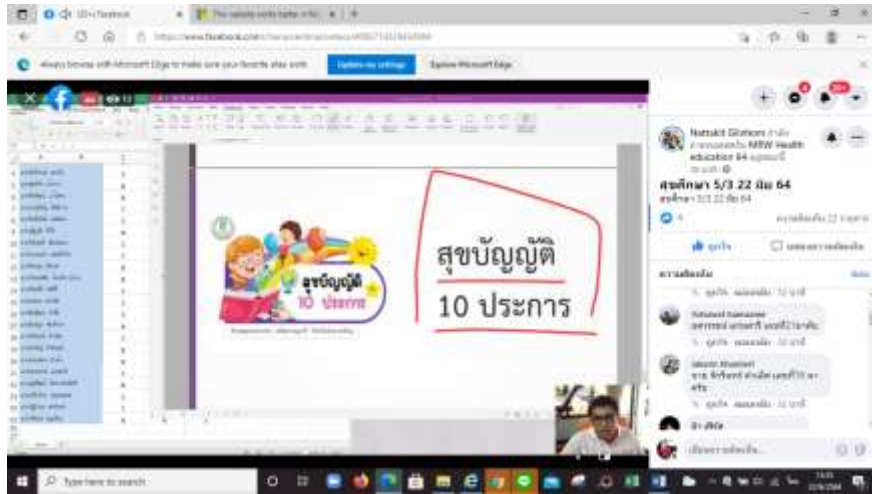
Always browse with Microsoft Edge to make sure your favorite sites work

Update my settings

Explore Microsoft Edge

สุขบัญญัติ 10 ประการ

สุขบัญญัติ

10 ประการ

Nattakit Glitborn

MRW Health education 64

สุขศึกษา 5/3 22 มิ.ย 64

สุขศึกษา 5/3 22 มิ.ย 64

ถูกใจ

แสดงความคิดเห็น

ความคิดเห็น

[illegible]

Type here to search